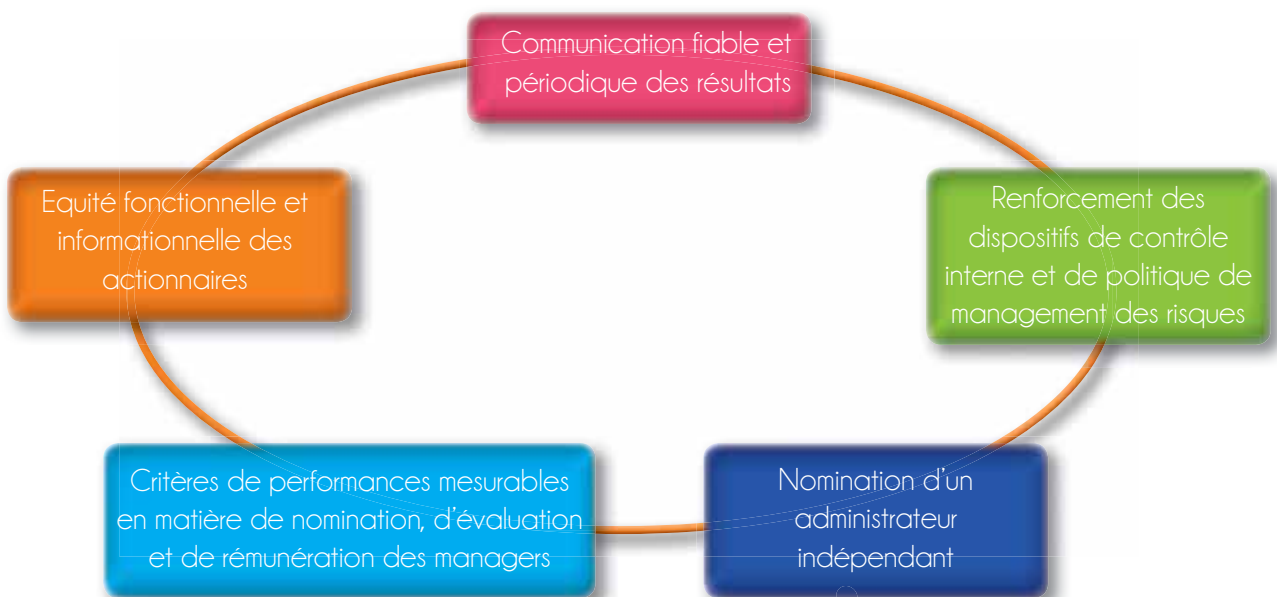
Communication fiable et périodique des résultats

Renforcement des dispositifs de contrôle interne et de politique de management des risques

Nomination d'un administrateur indépendant

Critères de performances mesurables en matière de nomination, d'évaluation et de rémunération des managers

Equité fonctionnelle et informationnelle des actionnaires